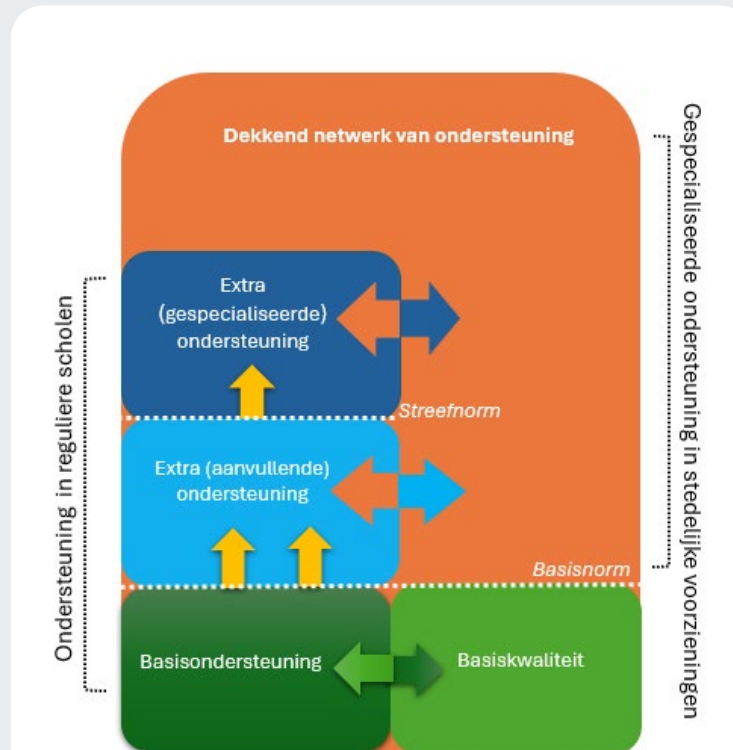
Dekkend netwerk van ondersteuning

Extra (gespecialiseerde) ondersteuning

Streefnorm

Extra (aanvullende) ondersteuning

Basisnorm

Basisondersteuning

Basiskwaliteit

Ondersteuning in reguliere scholen

Gespecialiseerde ondersteuning in stedelijke voorzieningen